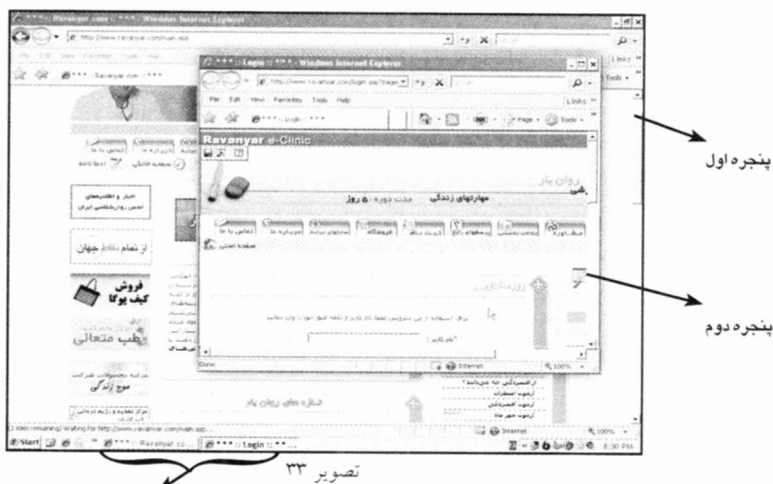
*** :: Ravanyar.com :: *** - Windows Internet Explorer

http://www.ravanyar.com/main.asp

File Edit View Favorites Tools Help

*** :: Login :: *** - Windows Internet Explorer

http://www.ravanyar.com/login.asp?page=

File Edit View Favorites Tools Help

Links

Page Tools

Ravanyar e-Clinic

روان یار

مهارتهای زندگی

مدت دوره : ۵ روز

صفحه اصلی

Done

Internet

100%

اخبار و اطلاعیه‌های انجمن روانشناسی ایران

از تمام نقاط جهان

فروش کیف یوگا

طب متعالی

موج زندگی

Internet

100%

Start

*** :: Ravanyar.co...

*** :: Login :: ***

8:30 PM

پنجره اول

پنجره دوم

تصویر ۳۳